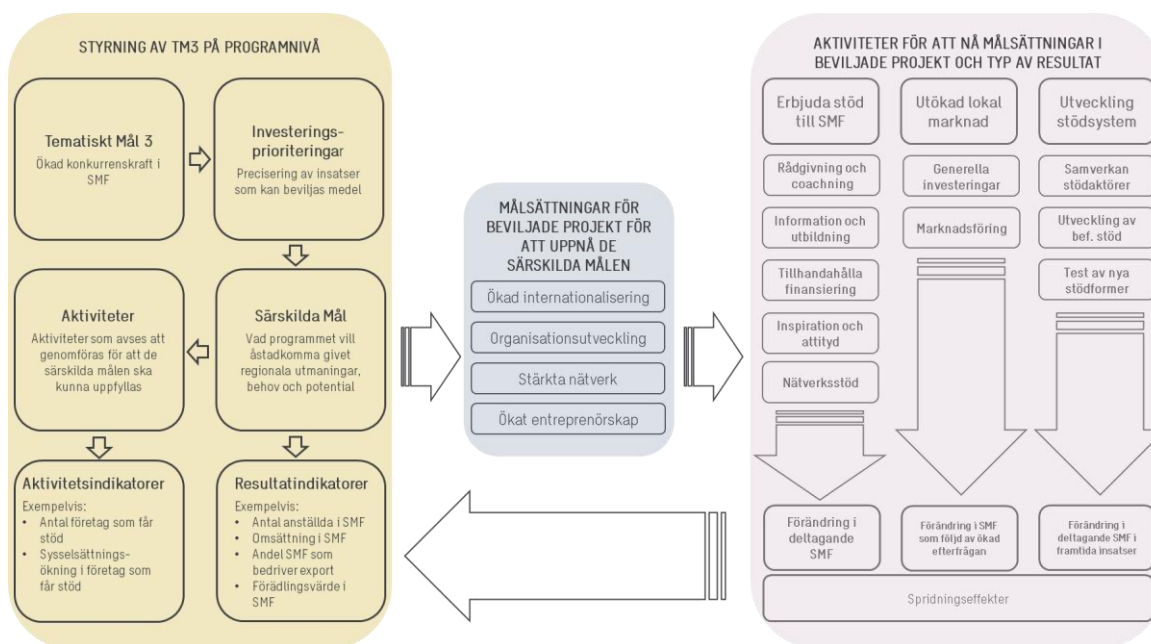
STYRNING AV TM3 PÅ PROGRAMNIVÅ

Tematiskt Mål 3
Ökad konkurrenskraft i SMF

Investeringsprioriteringar
Precisering av insatser som kan beviljas medel

Aktiviteter
Aktiviteter som avses att genomföras för att de särskilda målen ska kunna uppfyllas

Särskilda Mål
Vad programmet vill åstadkomma givet regionala utmaningar, behov och potential

Aktivitetsindikatorer
Exempelvis:
• Antal företag som får stöd
• Sysselsättningsökning i företag som får stöd

Resultatindikatorer
Exempelvis:
• Antal anställda i SMF
• Omsättning i SMF
• Andel SMF som bedriver export
• Förädlingsvärde i SMF

MÅLSÄTTNINGAR FÖR BEVILJADE PROJEKT FÖR ATT UPPNÅ DE SÄRSKILDA MÅLEN
Ökad internationalisering
Organisationsutveckling
Stärkta nätverk
Ökat entreprenörskap

AKTIVITETER FÖR ATT NÅ MÅLSÄTTNINGAR I BEVILJADE PROJEKT OCH TYP AV RESULTAT

Erbjuda stöd till SMF
Rådgivning och coachning
Information och utbildning
Tillhandahålla finansiering
Inspiration och attityd
Nätverksstöd
Förändring i deltagande SMF

Utökad lokal marknad
Generella investeringar
Marknadsföring
Förändring i SMF som följd av ökad efterfrågan

Utveckling stödsystem
Samverkan stödaktörer
Utveckling av bef. stöd
Test av nya stödformer
Förändring i deltagande SMF i framtida insatser

Spridningseffekter